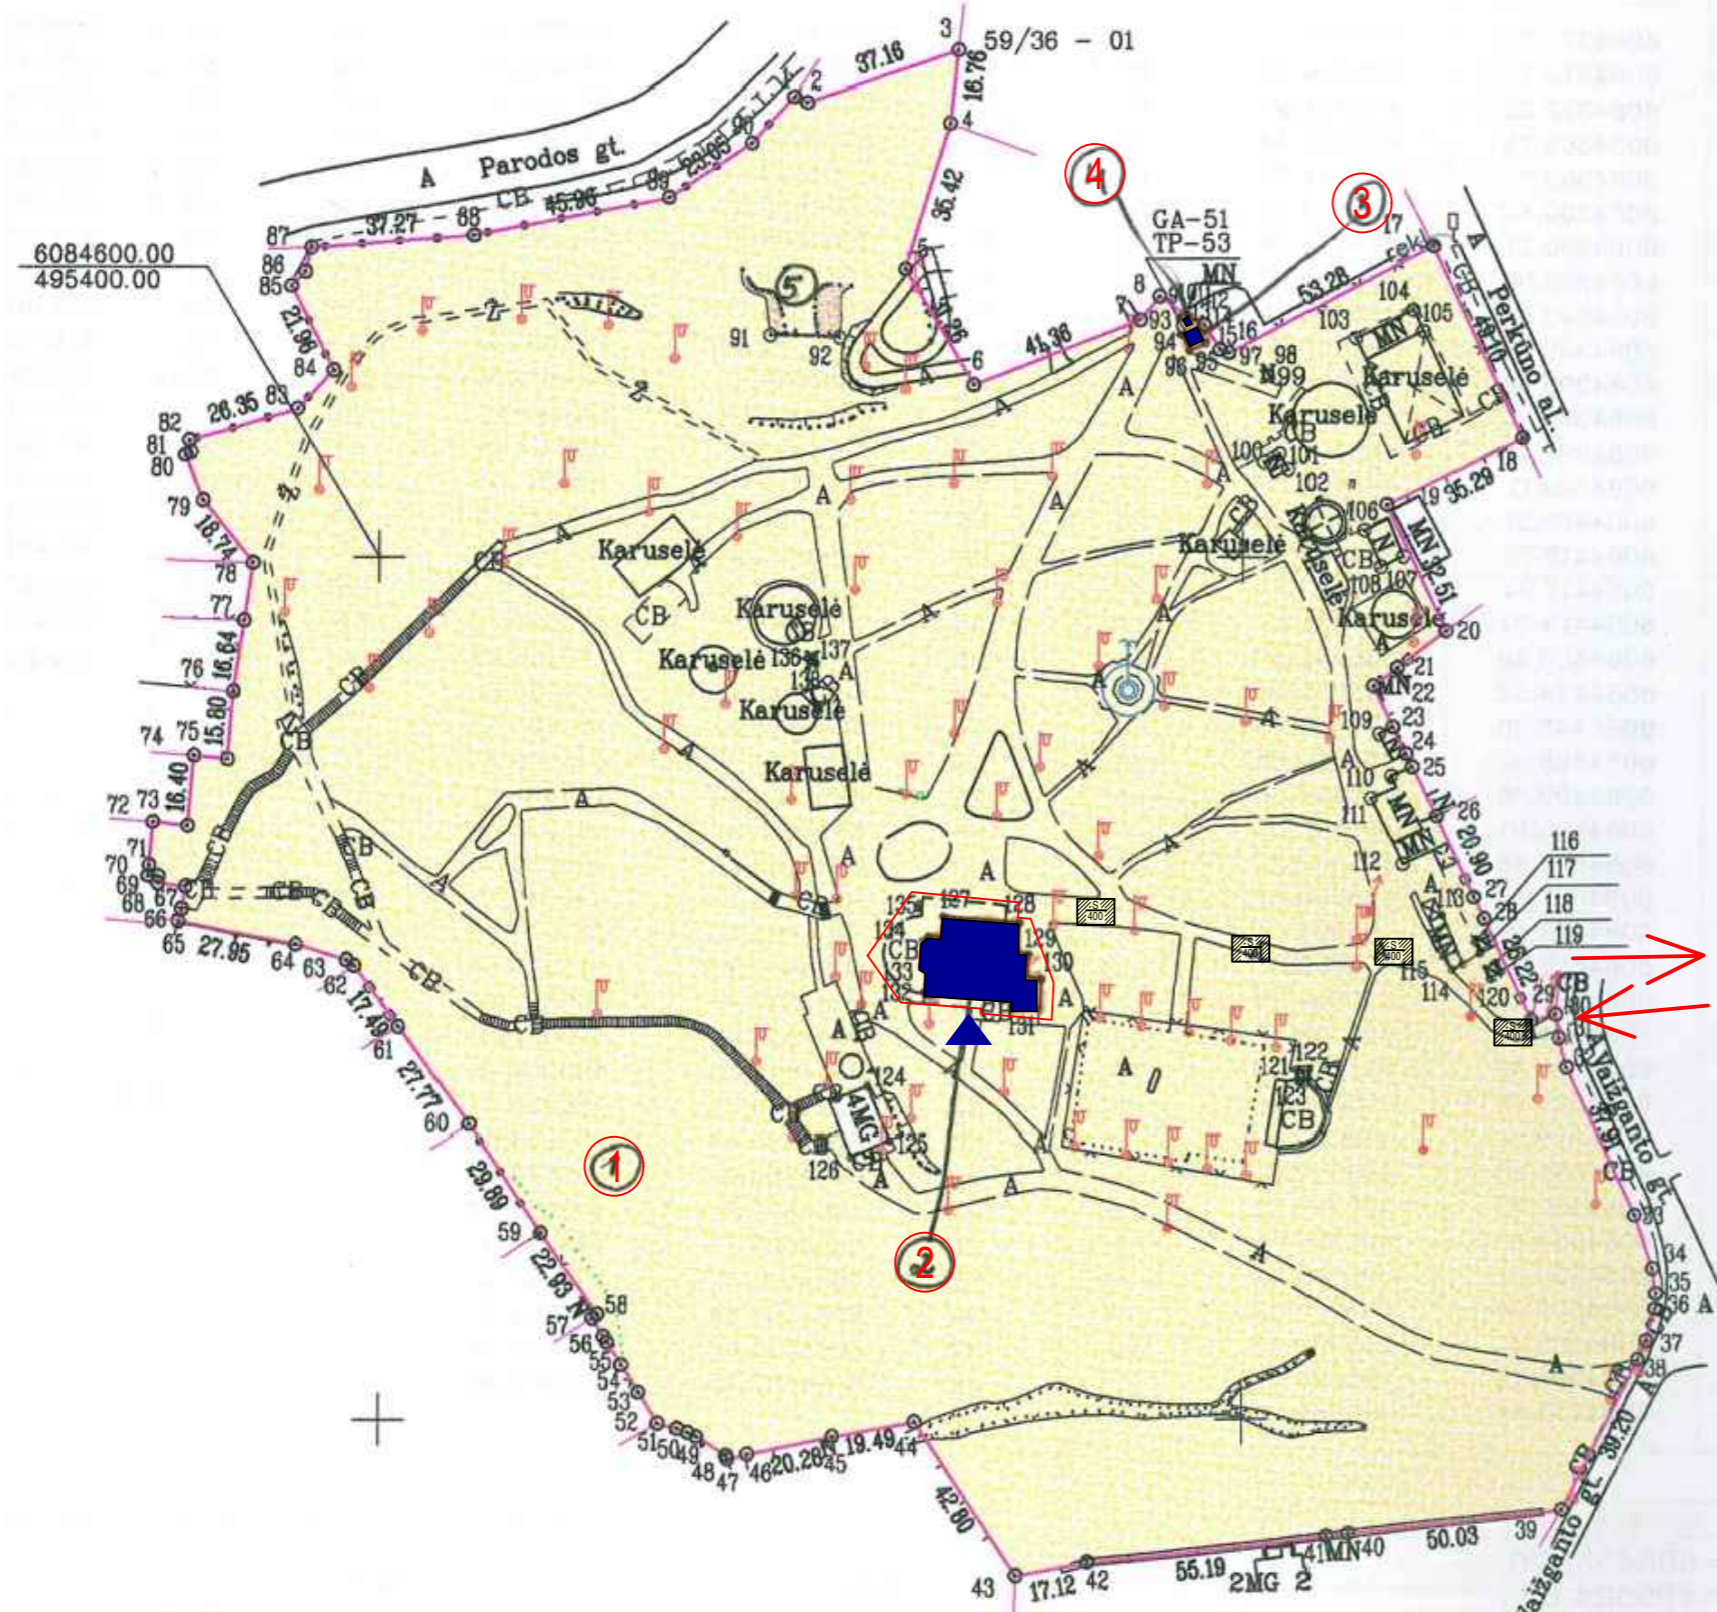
59/36 - 01
3
37.16
2
16.76
4
A Parodos gt.
CB 45.96
37.27 88
87
86
85
6084600.00
495400.00
4
3
GA-51
TP-53
MN
17
5
35.42
8
53.28
Perkūno al.
5
91
92
6
41.36
93
94
95
96
97
98
99
103
104
105
MN
Karuselė
Karuselė
CB
27.96
84
83
26.35
82
81
80
79
18.74
78
77
16.64
76
75
15.80
74
73
16.40
72
71
70
69
68
67
66
65
27.95
64
63
62
17.49
61
27.77
60
29.89
59
22.93
58
57
56
55
54
53
52
51
50
49
48
47
46
20.28
45
19.49
44
42.80
43
17.12
42
55.19
2MG
2
41
MN
40
50.03
39
38.20
Vaižganto gt.
38
37
36
A
35
34
33
Vaižganto gt.
32
31
CB
29
30
120
116
117
118
119
114
115
113
27
28
26
20.90
25
24
23
22
21
MN
20
32.51
MN
107
108
106
19
35.29
18
CB
100
101
102
Karuselė
Karuselė
Karuselė
Karuselė
Karuselė
136
137
138
Karuselė
Karuselė
CB
A
CB
CB
CB
CB
CB
CB
CB
127
128
129
130
131
132
133
134
135
124
125
126
4MG
121
122
123
CB
109
110
111
112
A
1
2